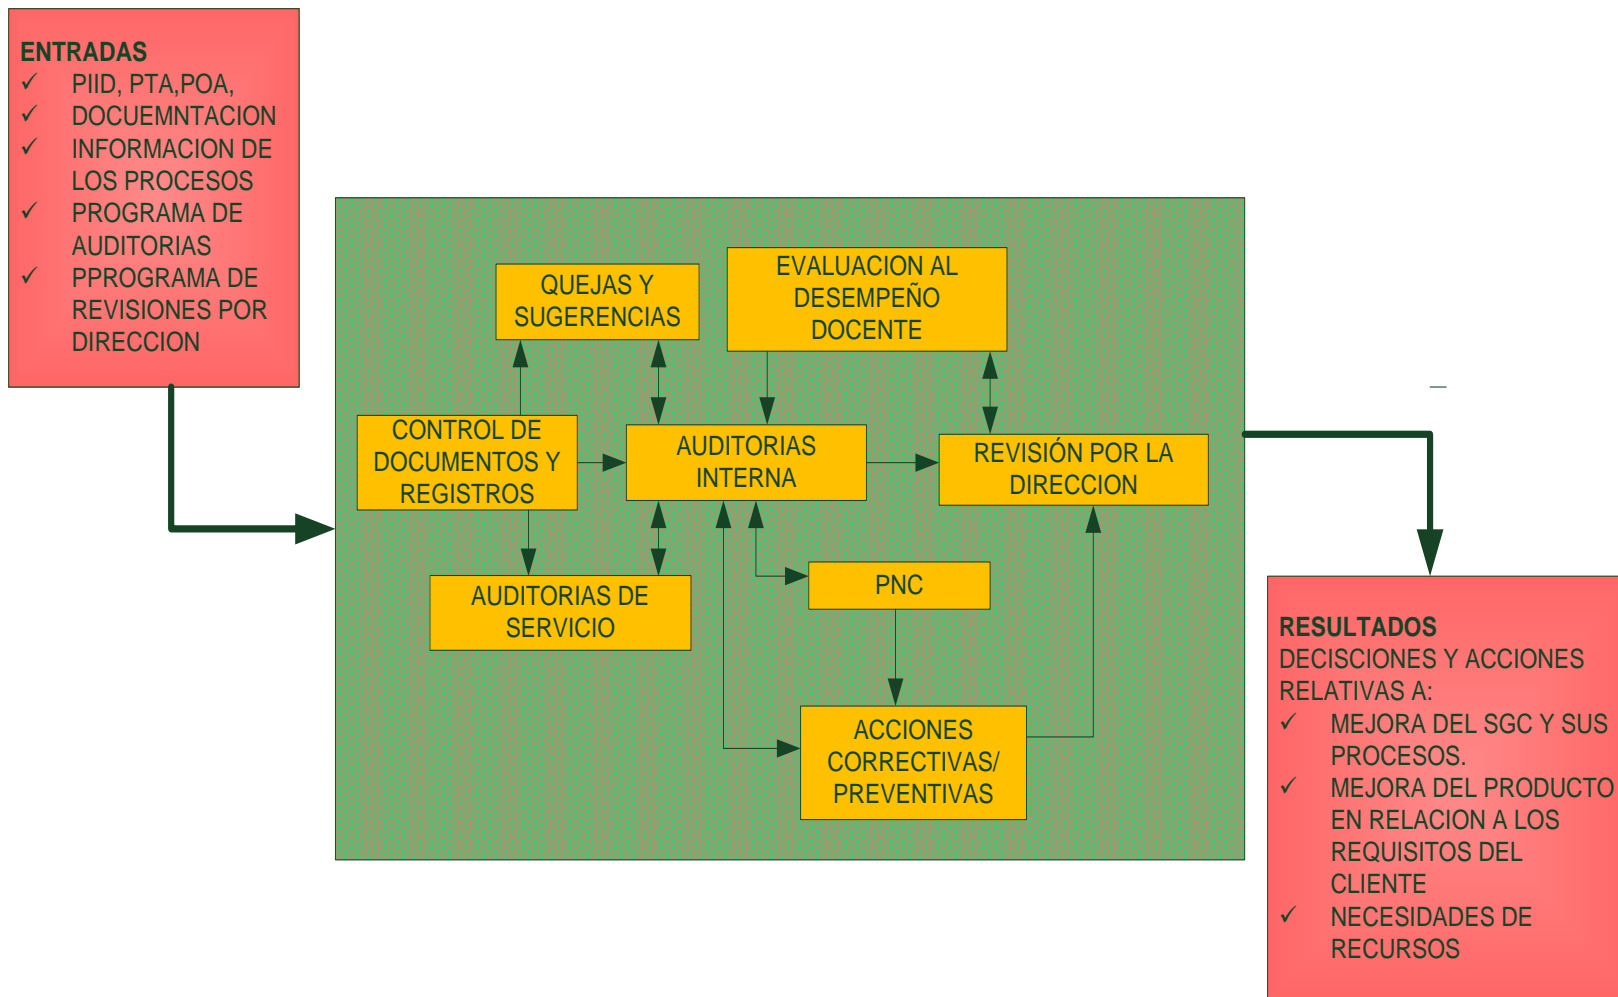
ENTRADAS
✓ PIID, PTA,POA,
✓ DOCUEMNTACION
✓ INFORMACION DE LOS PROCESOS
✓ PROGRAMA DE AUDITORIAS
✓ PPROGRAMA DE REVISIONES POR DIRECCION

QUEJAS Y SUGERENCIAS

EVALUACION AL DESEMPEÑO DOCENTE

CONTROL DE DOCUMENTOS Y REGISTROS

AUDITORIAS INTERNA

REVISIÓN POR LA DIRECCION

AUDITORIAS DE SERVICIO

PNC

ACCIONES CORRECTIVAS/ PREVENTIVAS

RESULTADOS
DECISCIONES Y ACCIONES RELATIVAS A:
✓ MEJORA DEL SGC Y SUS PROCESOS.
✓ MEJORA DEL PRODUCTO EN RELACION A LOS REQUISITOS DEL CLIENTE
✓ NECESIDADES DE RECURSOS